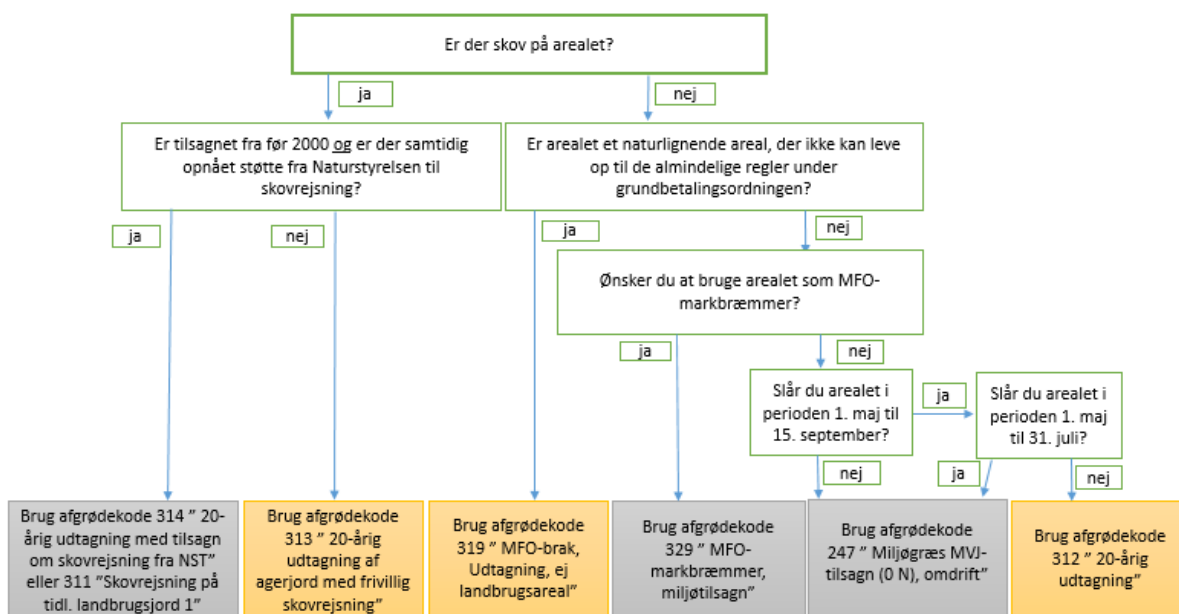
Er der skov på arealet?

ja

nej

Er tilsagnet fra før 2000 og er der samtidig opnået støtte fra Naturstyrelsen til skovrejsning?

Er arealet et naturlignende areal, der ikke kan leve op til de almindelige regler under grundbetalingsordningen?

ja

nej

ja

nej

Ønsker du at bruge arealet som MFO-markbræmmer?

ja

nej

Slår du arealet i perioden 1. maj til 15. september?

ja

Slår du arealet i perioden 1. maj til 31. juli?

nej

ja

nej

Brug afgrødekode 314 " 20-årig udtagning med tilsagn om skovrejsning fra NST" eller 311 "Skovrejsning på tidl. landbrugsjord 1"

Brug afgrødekode 313 " 20-årig udtagning af agerjord med frivillig skovrejsning"

Brug afgrødekode 319 " MFO-brak, Udtagning, ej landbrugsareal"

Brug afgrødekode 329 " MFO-markbræmmer, miljøtilsagn"

Brug afgrødekode 247 " Miljøgræs MVJ-tilsagn (0 N), omdrift"

Brug afgrødekode 312 " 20-årig udtagning"